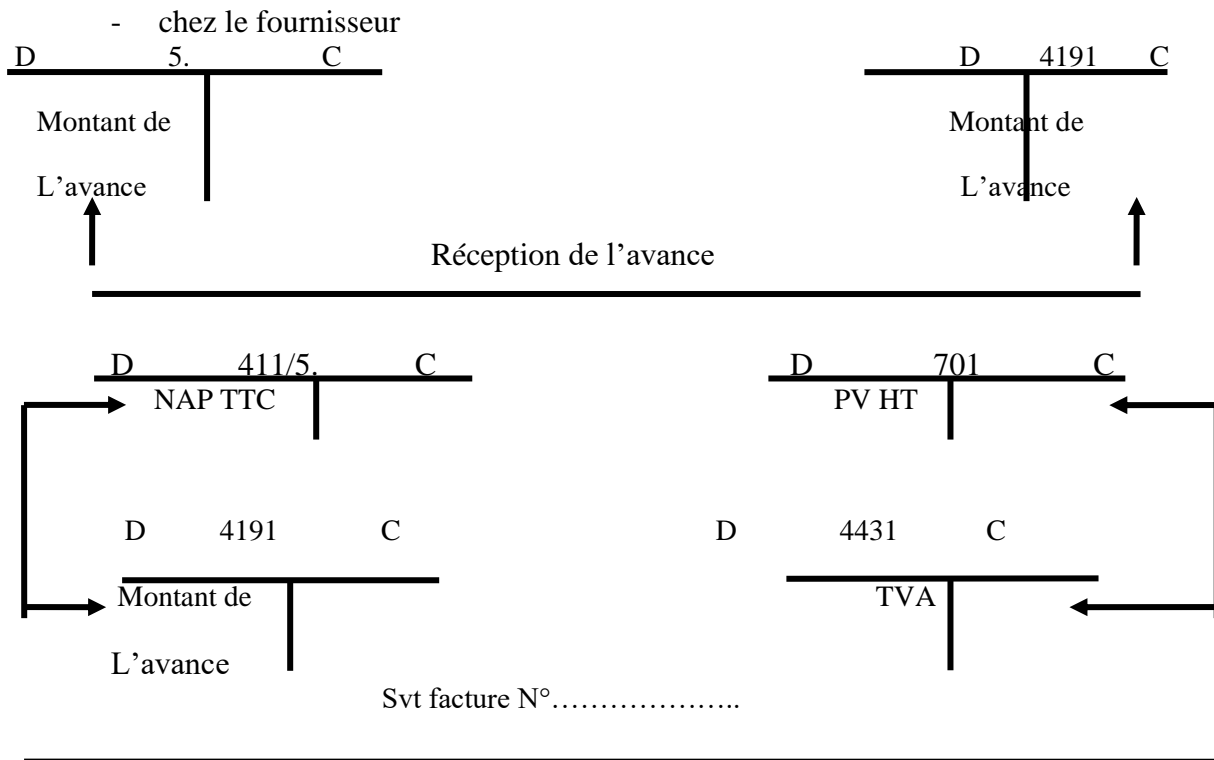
- chez le fournisseur

D 5. C

Montant de L'avance

D 4191 C

Montant de L'avance

Réception de l'avance

D 411/5. C

NAP TTC

D 701 C

PV HT

D 4191 C

Montant de L'avance

D 4431 C

TVA

Svt facture N°……………….